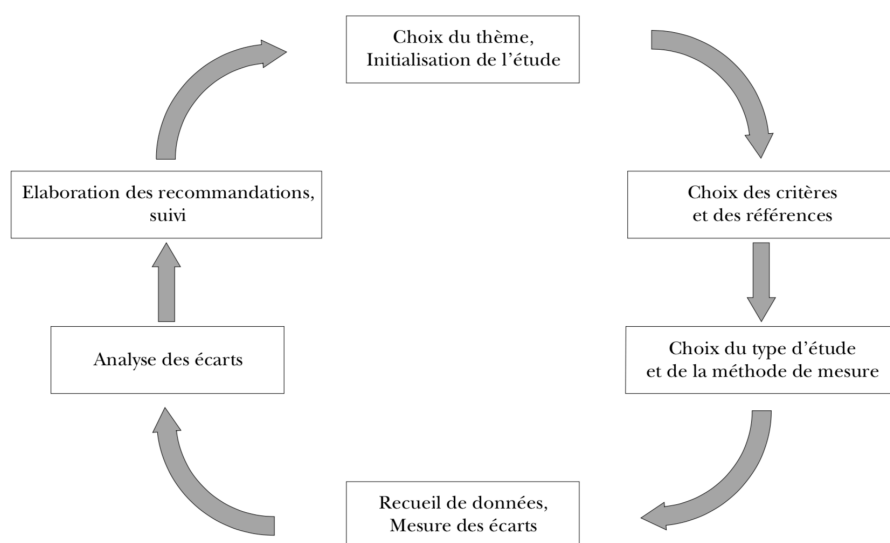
Choix du thème,
Initialisation de l'étude

Choix des critères
et des références

Choix du type d'étude
et de la méthode de mesure

Recueil de données,
Mesure des écarts

Analyse des écarts

Elaboration des recommandations,
suivi